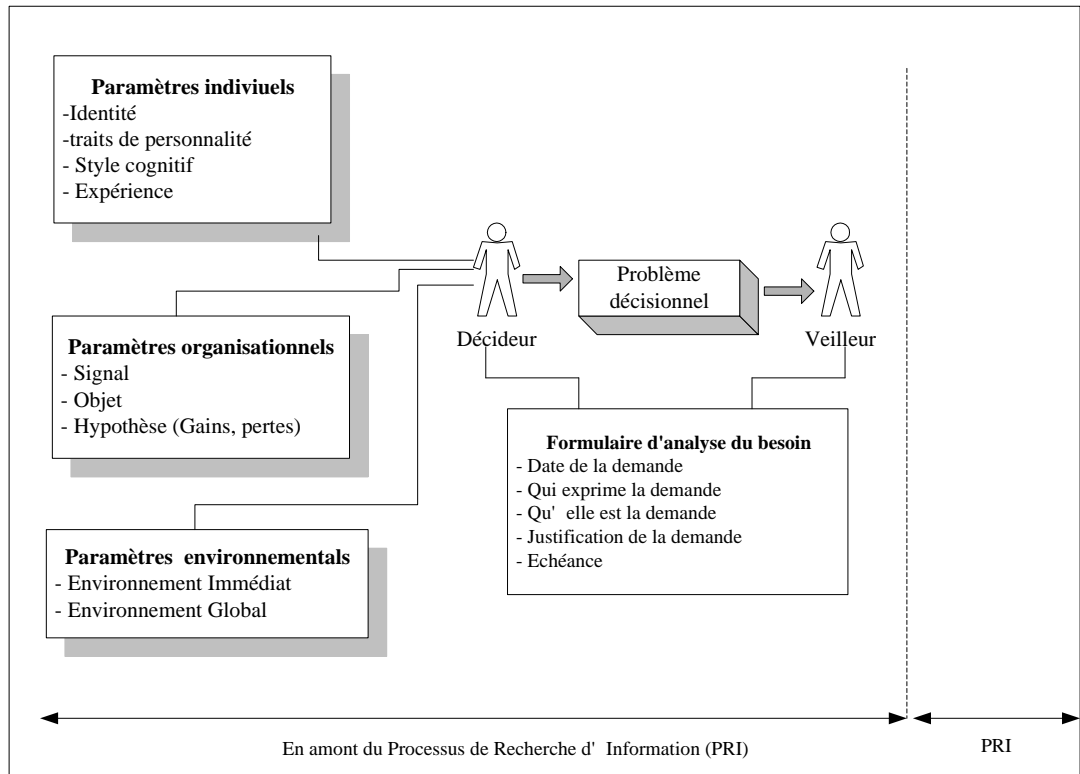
**Paramètres indiviuels**
-Identité
-traits de personnalité
- Style cognitif
- Expérience

**Paramètres organisationnels**
- Signal
- Objet
- Hypothèse (Gains, pertes)

**Paramètres environnementals**
- Environnement Immédiat
- Environnement Global

Décideur

Problème décisionnel

Veilleur

**Formulaire d'analyse du besoin**
- Date de la demande
- Qui exprime la demande
- Qu' elle est la demande
- Justification de la demande
- Echéance

En amont du Processus de Recherche d' Information (PRI)

PRI